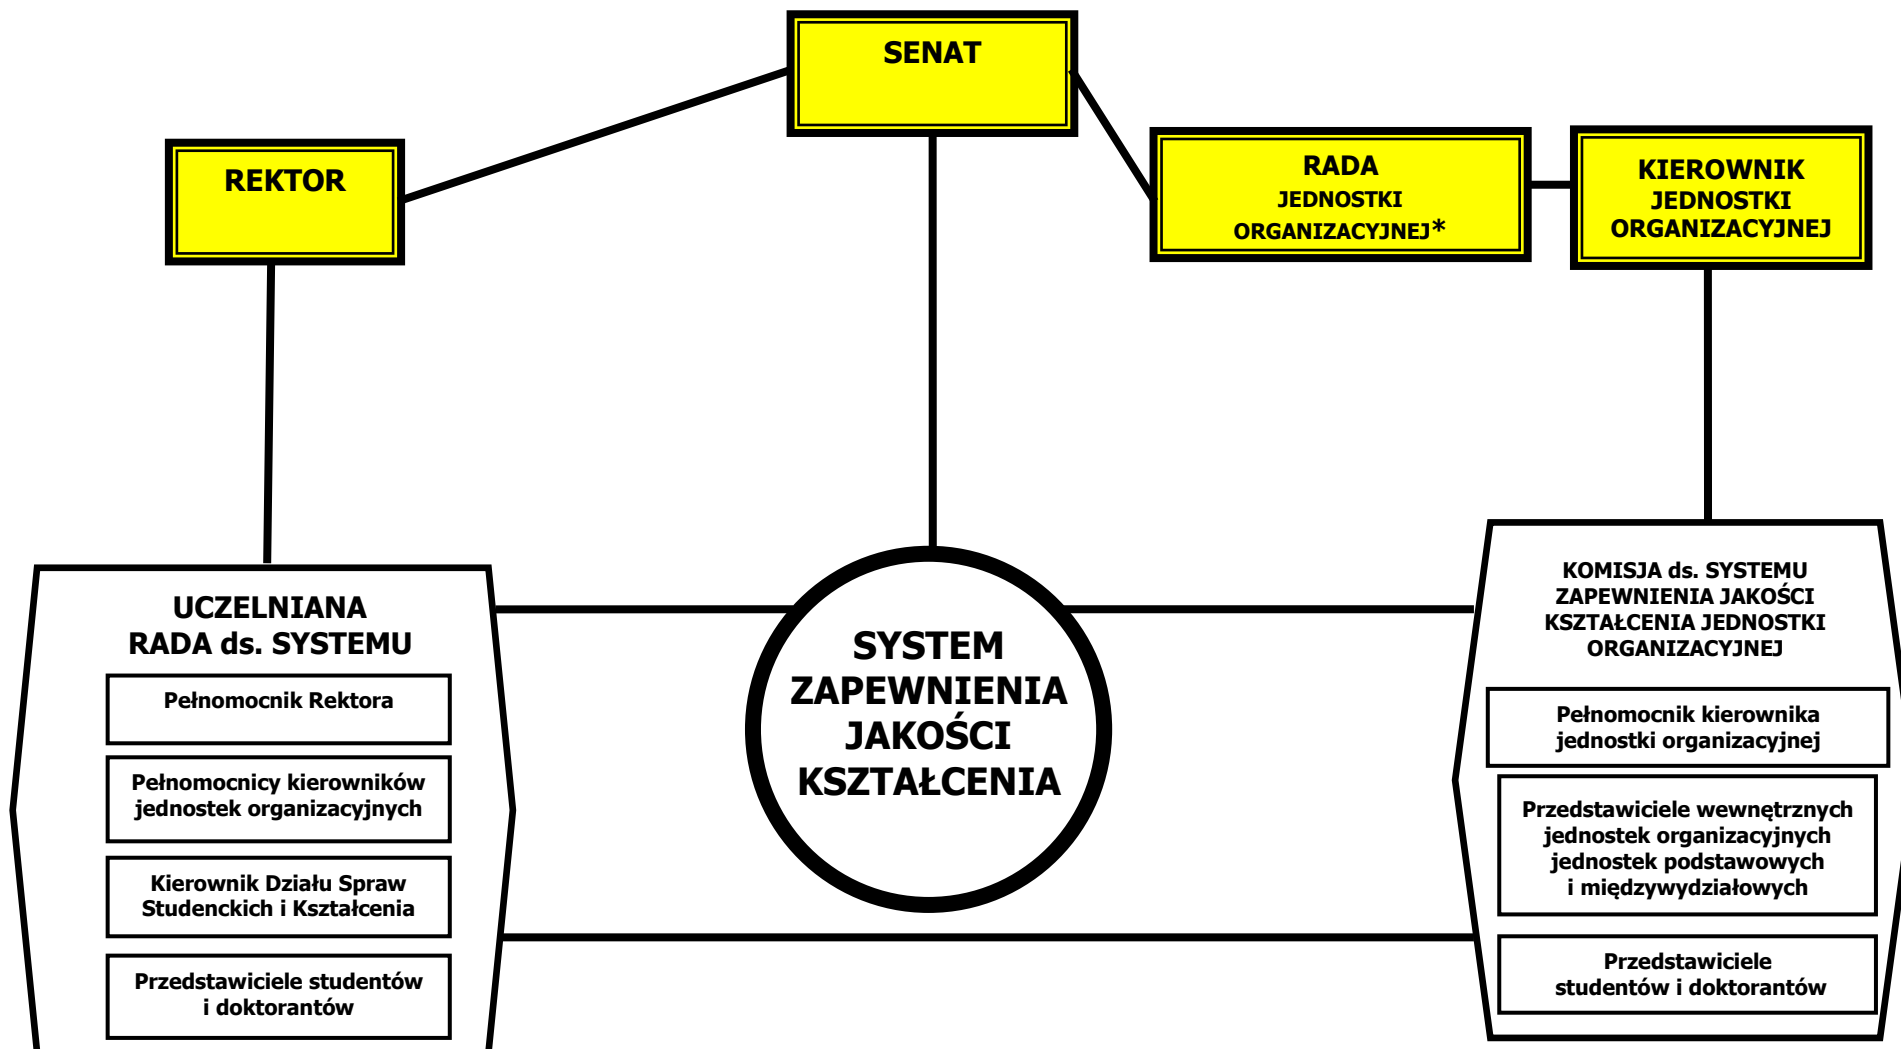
SENAT

REKTOR

RADA
JEDNOSTKI
ORGANIZACYJNEJ*

KIEROWNIK
JEDNOSTKI
ORGANIZACYJNEJ

UCZELNIANA
RADA ds. SYSTEMU

Pełnomocnik Rektora

Pełnomocnicy kierowników jednostek organizacyjnych

Kierownik Działu Spraw Studenckich i Kształcenia

Przedstawiciele studentów i doktorantów

SYSTEM
ZAPEWNIENIA
JAKOŚCI
KSZTAŁCENIA

KOMISJA ds. SYSTEMU ZAPEWNIENIA JAKOŚCI KSZTAŁCENIA JEDNOSTKI ORGANIZACYJNEJ

Pełnomocnik kierownika jednostki organizacyjnej

Przedstawiciele wewnętrznych jednostek organizacyjnych jednostek podstawowych i międzywydziałowych

Przedstawiciele studentów i doktorantów